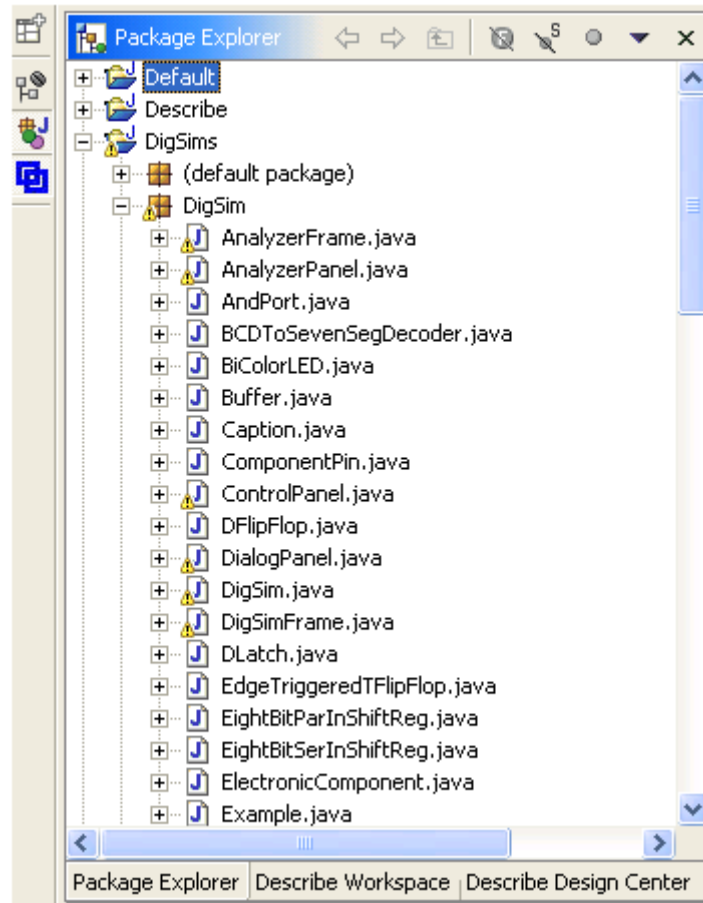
Package Explorer

Default
Describe
DigSims
(default package)
DigSim
AnalyzerFrame.java
AnalyzerPanel.java
AndPort.java
BCDToSevenSegDecoder.java
BiColorLED.java
Buffer.java
Caption.java
ComponentPin.java
ControlPanel.java
DFlipFlop.java
DialogPanel.java
DigSim.java
DigSimFrame.java
DLatch.java
EdgeTriggeredTFlipFlop.java
EightBitParInShiftReg.java
EightBitSerInShiftReg.java
ElectronicComponent.java
Example.java

Package Explorer | Describe Workspace | Describe Design Center